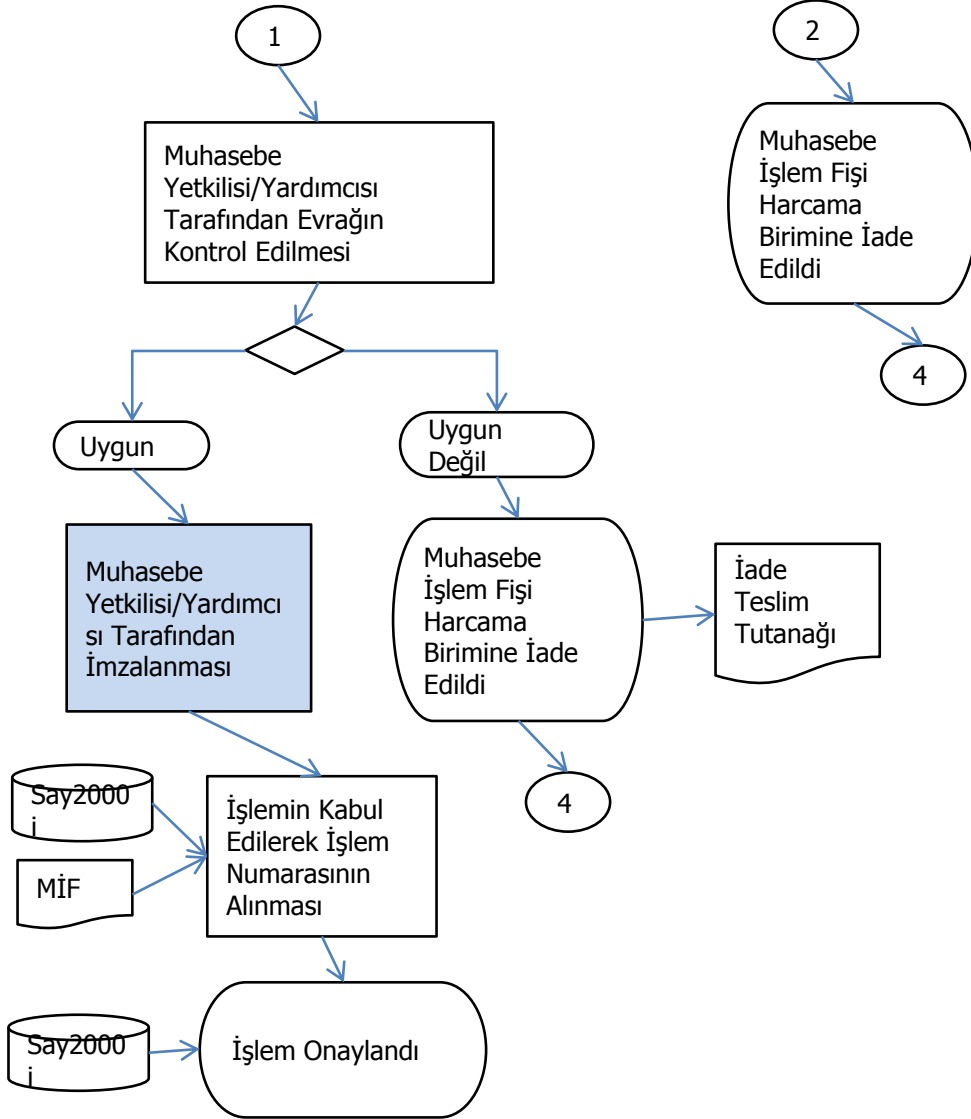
1

Muhasebe Yetkilisi/Yardımcısı Tarafından Evrağın Kontrol Edilmesi

Uygun

Uygun Değil

Muhasebe Yetkilisi/Yardımcısı Tarafından İmzalanması

Muhasebe İşlem Fişi Harcama Birimine İade Edildi

İade Teslim Tutanağı

4

Say2000i

MİF

İşlemin Kabul Edilerek İşlem Numarasının Alınması

Say2000i

İşlem Onaylandı

2

Muhasebe İşlem Fişi Harcama Birimine İade Edildi

4